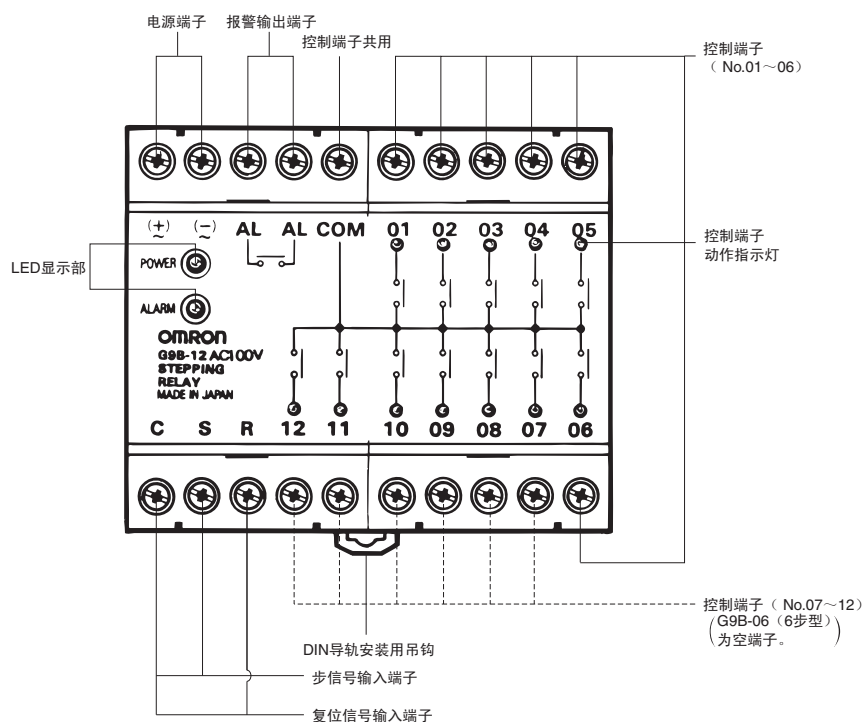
电源端子

报警输出端子

控制端子共用

控制端子
（ No.01～06）

(+) (−) AL AL COM 01 02 03 04 05

控制端子
动作指示灯

LED显示部

POWER

ALARM

omron
G9B-12 AC100V
STEPPING
RELAY
MADE IN JAPAN

C S R 12 11 10 09 08 07 06

控制端子（ No.07～12）
（G9B-06（6步型）
为空端子。）

DIN导轨安装用吊钩

步信号输入端子

复位信号输入端子